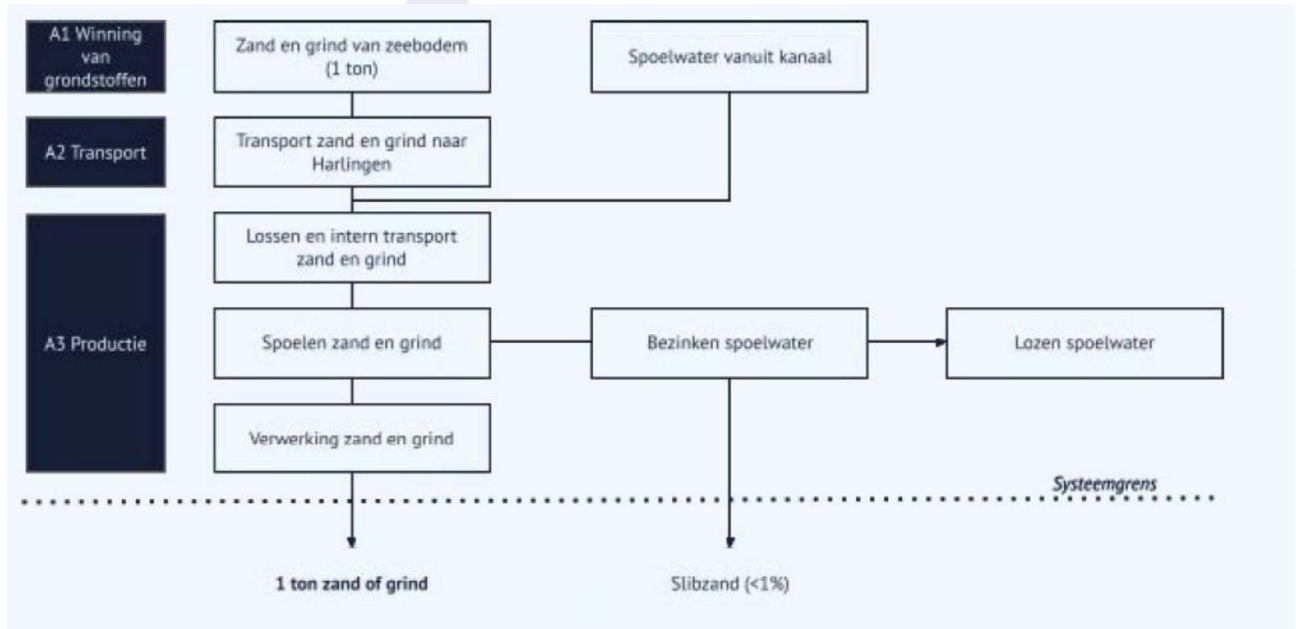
A1 Winning van grondstoffen

Zand en grind van zeebodem (1 ton)

Spoelwater vanuit kanaal

A2 Transport

Transport zand en grind naar Harlingen

A3 Productie

Lossen en intern transport zand en grind

Spoelen zand en grind

Bezinken spoelwater

Lozen spoelwater

Verwerking zand en grind

Systeemgrens

1 ton zand of grind

Slibzand (<1%)